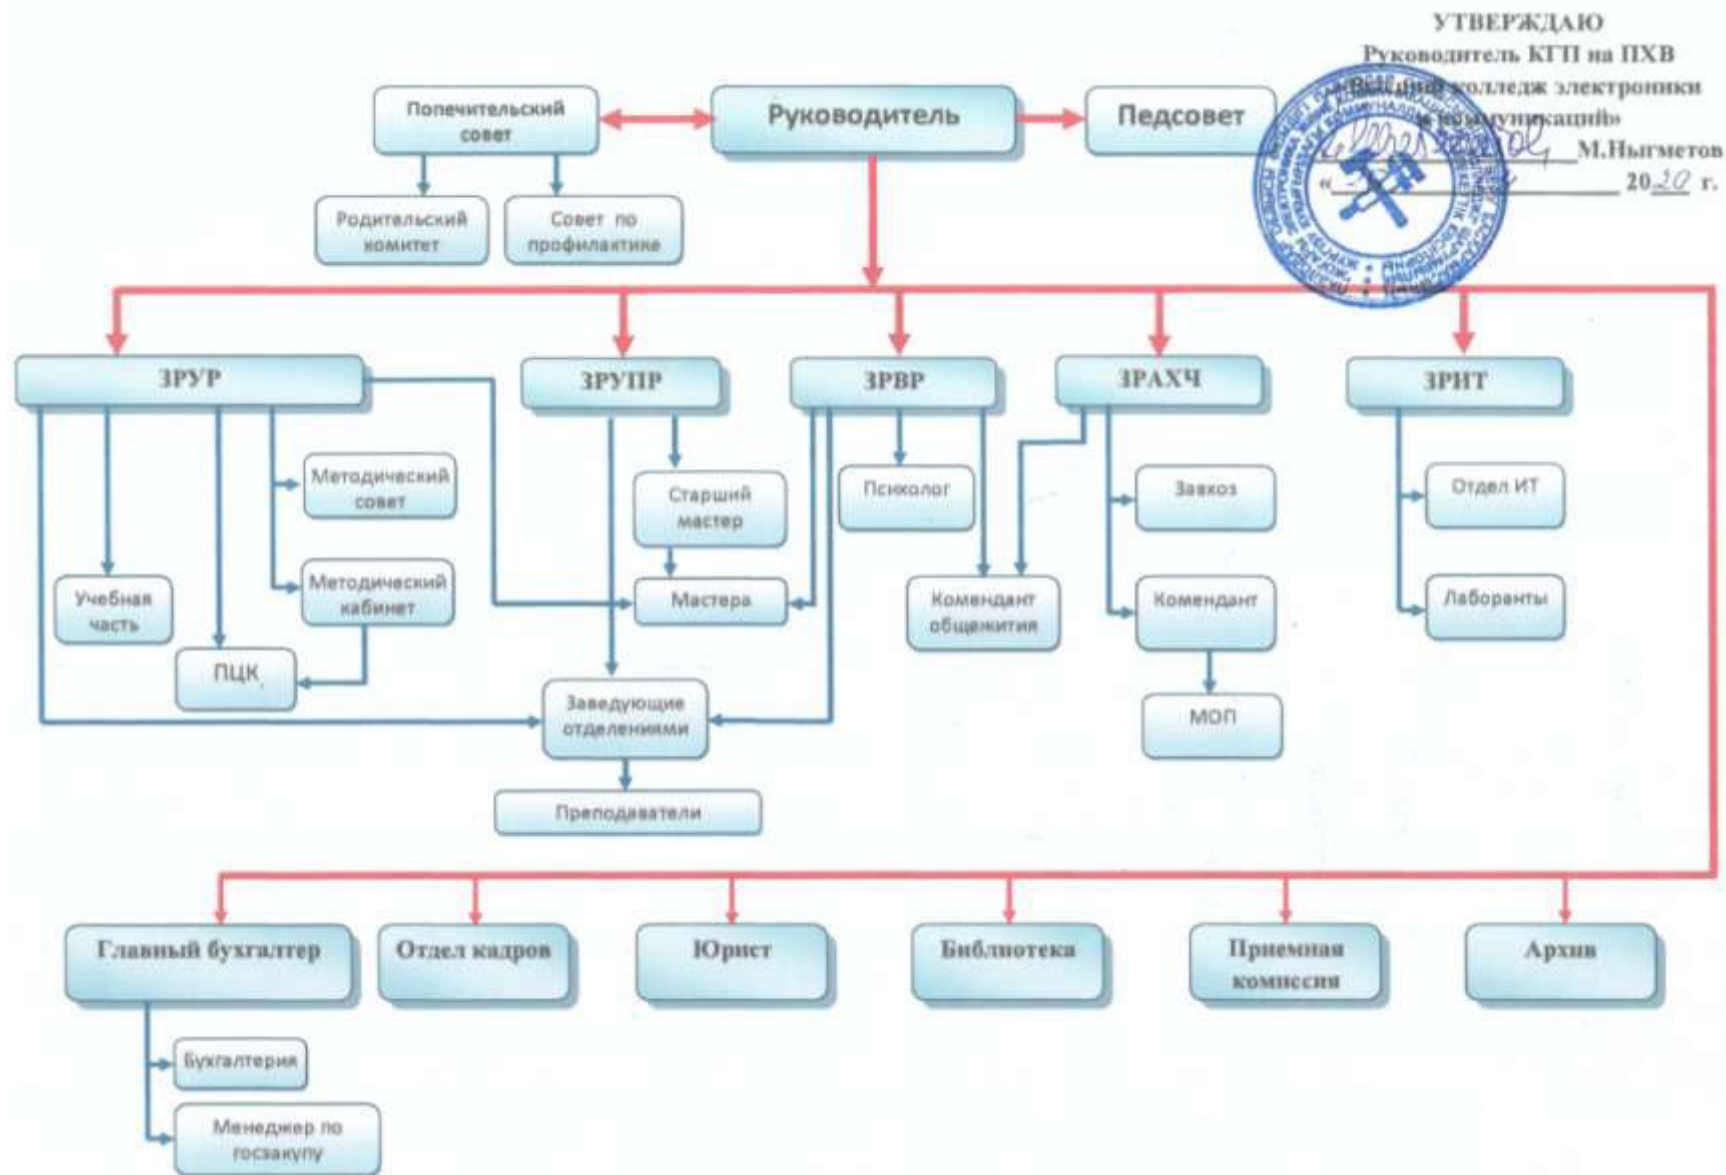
УТВЕРЖДАЮ
Руководитель КГП на ПХВ
«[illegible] колледж электроники и коммуникаций»
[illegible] М.Ныгметов
« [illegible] » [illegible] 20$\underline{20}$ г.

Попечительский совет

Руководитель

Педсовет

Родительский комитет

Совет по профилактике

ЗРУР

ЗРУПР

ЗРВР

ЗРАХЧ

ЗРИТ

Методический совет

Старший мастер

Психолог

Завхоз

Отдел ИТ

Учебная часть

Методический кабинет

Мастера

Комендант общежития

Комендант

Лаборанты

ПЦК

Заведующие отделениями

МОП

Преподаватели

Главный бухгалтер

Отдел кадров

Юрист

Библиотека

Приемная комиссия

Архив

Бухгалтерия

Менеджер по госзакупу